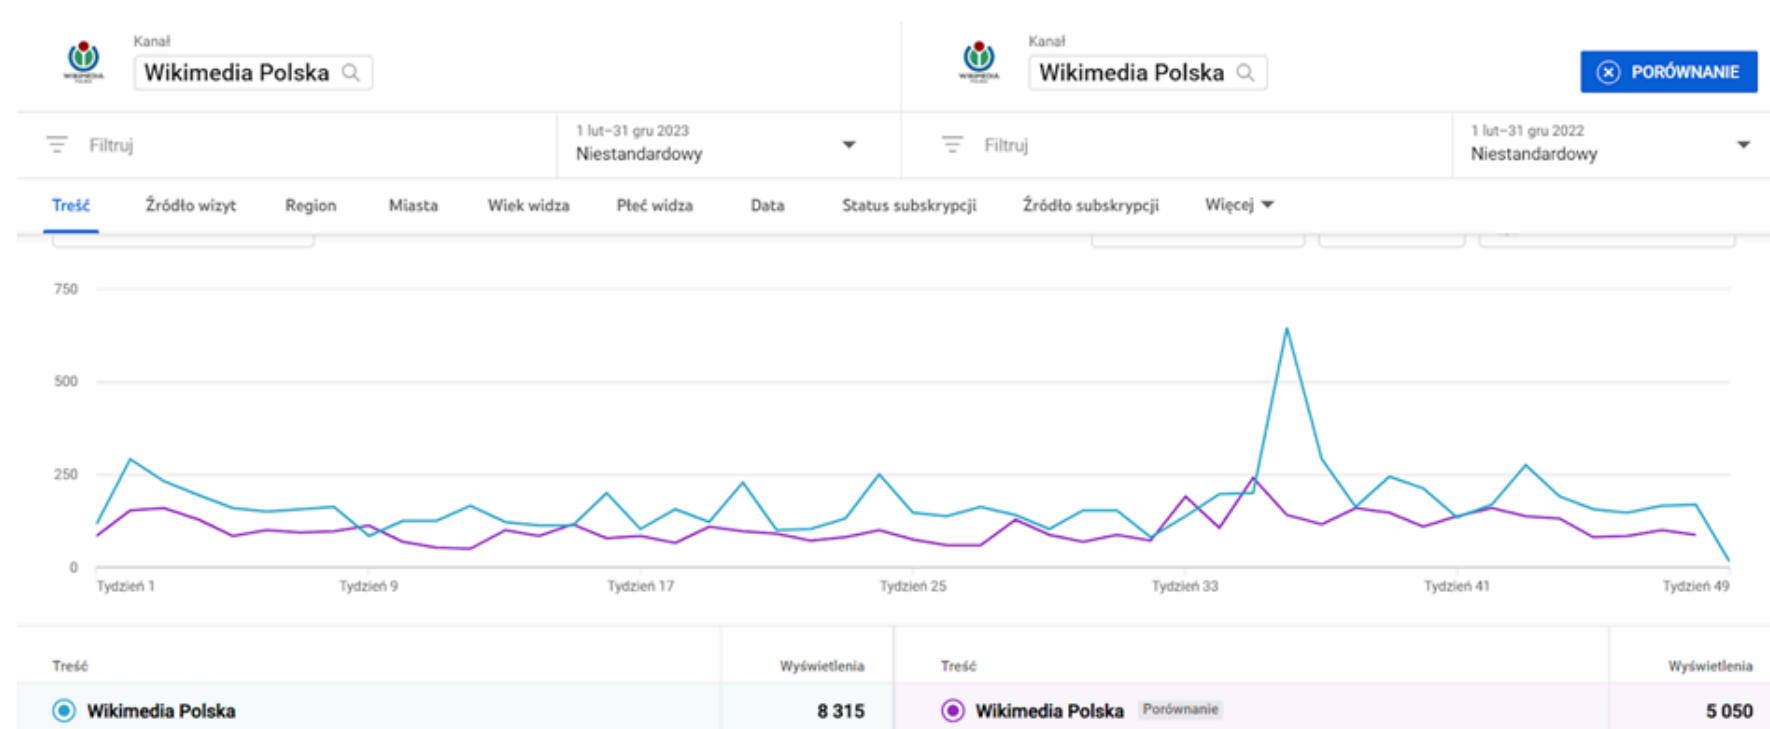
Kanał
Wikimedia Polska

Kanał
Wikimedia Polska

PORÓWNANIE

Filtruj

1 lut–31 gru 2023
Niestandardowy

Filtruj

1 lut–31 gru 2022
Niestandardowy

Treść
Źródło wizyt
Region
Miasta
Wiek widza
Płeć widza
Data
Status subskrypcji
Źródło subskrypcji
Więcej

750
500
250
0

Tydzień 1
Tydzień 9
Tydzień 17
Tydzień 25
Tydzień 33
Tydzień 41
Tydzień 49

| Treść | Wyświetlenia |
|---|---|
| Wikimedia Polska | 8 315 |

| Treść | Wyświetlenia |
|---|---|
| Wikimedia Polska Porównanie | 5 050 |